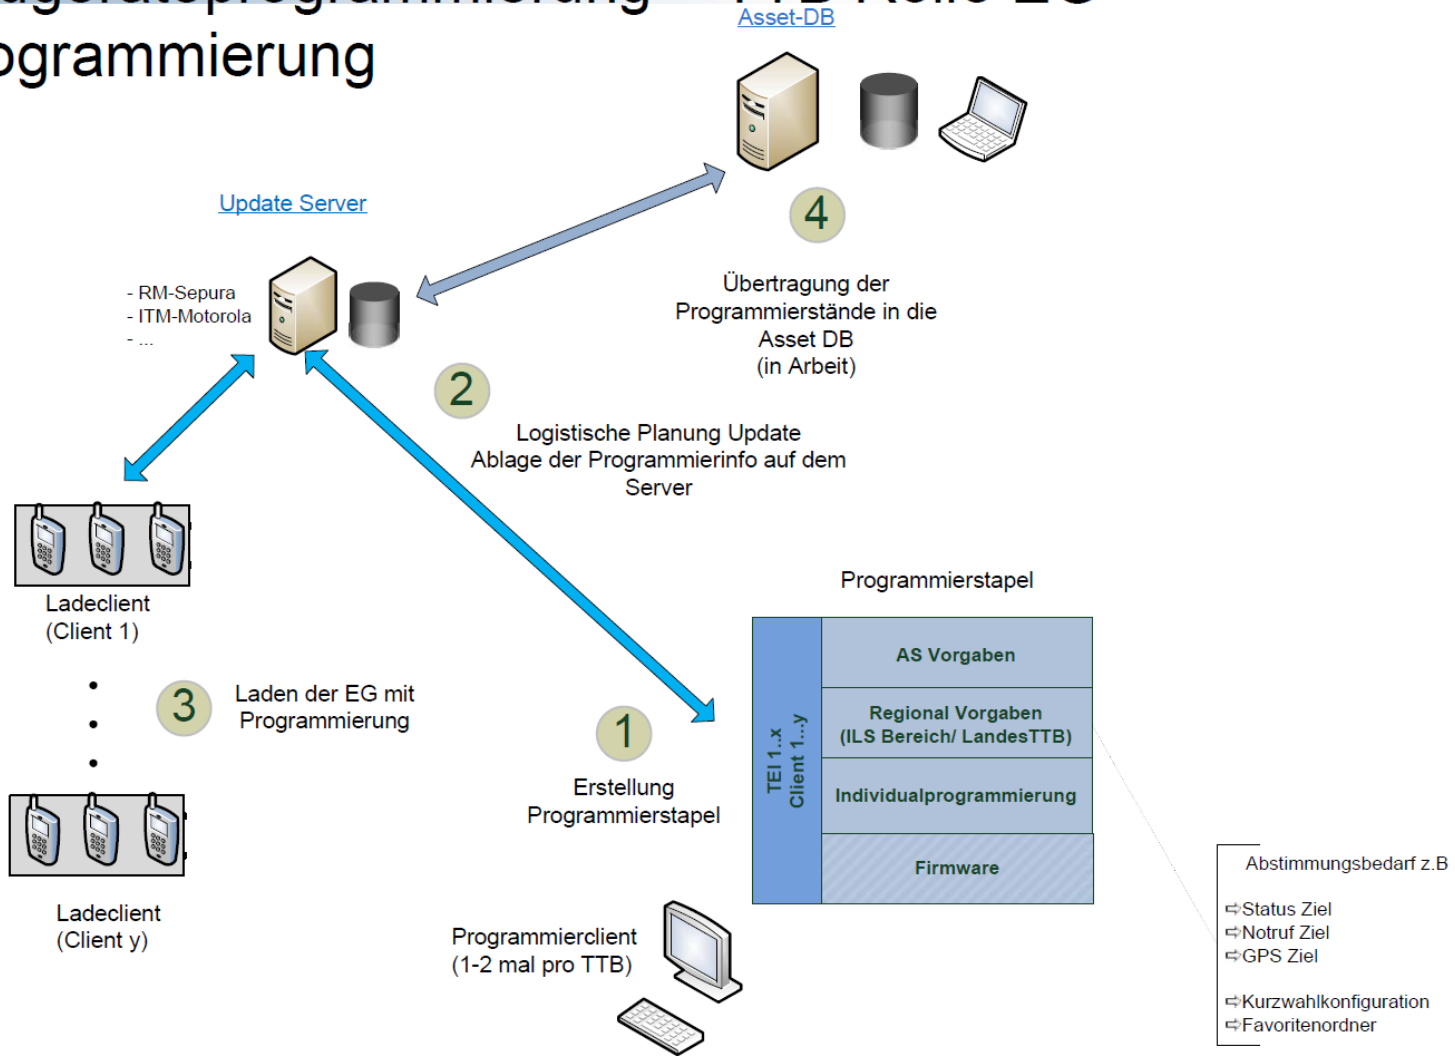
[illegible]gerateprogrammierung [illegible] Reife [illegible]
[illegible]ogrammierung

Asset-DB

4

Übertragung der Programmierstände in die Asset DB (in Arbeit)

Update Server

- RM-Sepura
- ITM-Motorola
- ...

2

Logistische Planung Update Ablage der Programmierinfo auf dem Server

Ladeclient (Client 1)

3

Laden der EG mit Programmierung

Ladeclient (Client y)

1

Erstellung Programmierstapel

Programmierstapel

TEI 1..x Client 1...y

AS Vorgaben

Regional Vorgaben (ILS Bereich/ LandesTTB)

Individualprogrammierung

Firmware

Abstimmungsbedarf z.B

➪Status Ziel
➪Notruf Ziel
➪GPS Ziel

➪Kurzwahlkonfiguration
➪Favoritenordner

Programmierclient (1-2 mal pro TTB)